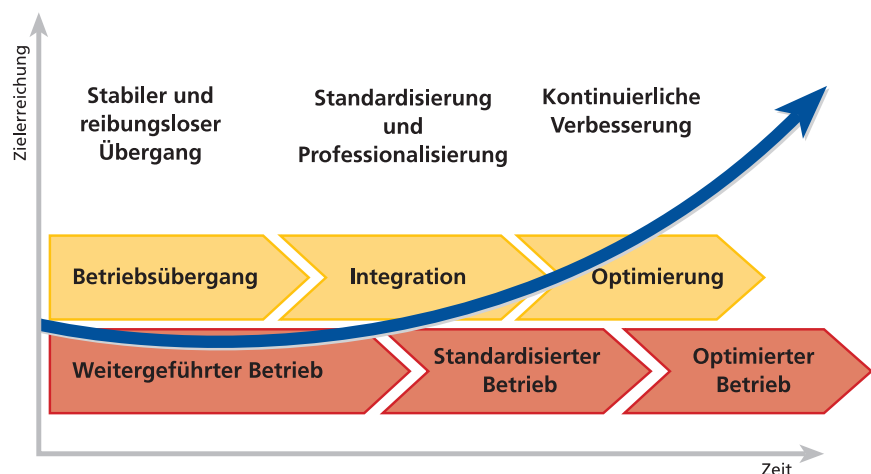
Zielerreichung

Stabiler und reibungsloser Übergang

Standardisierung und Professionalisierung

Kontinuierliche Verbesserung

Betriebsübergang

Integration

Optimierung

Weitergeführter Betrieb

Standardisierter Betrieb

Optimierter Betrieb

Zeit